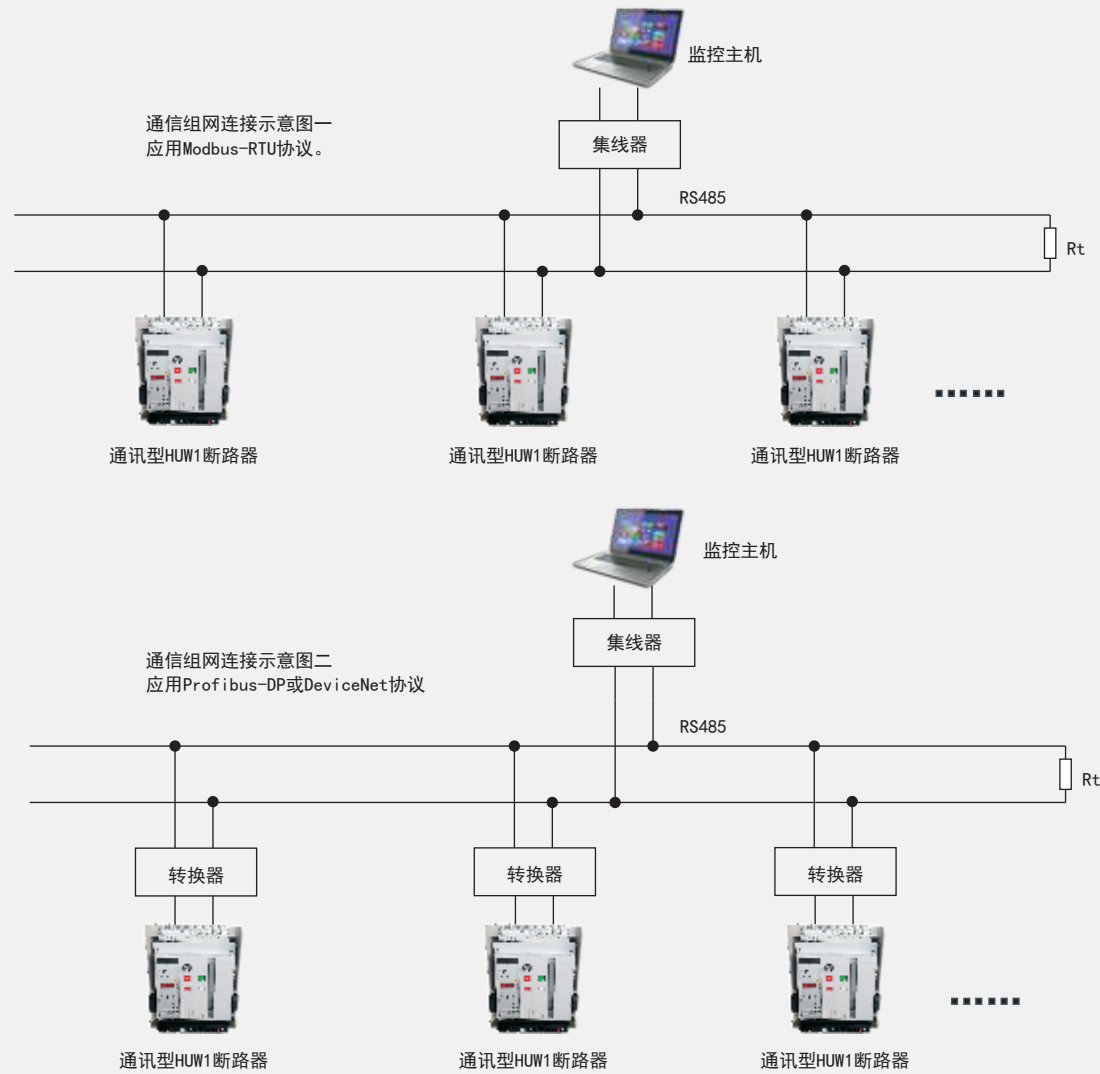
监控主机

通信组网连接示意图一
应用Modbus-RTU协议。

集线器

RS485

Rt

......

通讯型HUW1断路器

通讯型HUW1断路器

通讯型HUW1断路器

监控主机

通信组网连接示意图二
应用Profibus-DP或DeviceNet协议

集线器

RS485

Rt

转换器

转换器

转换器

......

通讯型HUW1断路器

通讯型HUW1断路器

通讯型HUW1断路器